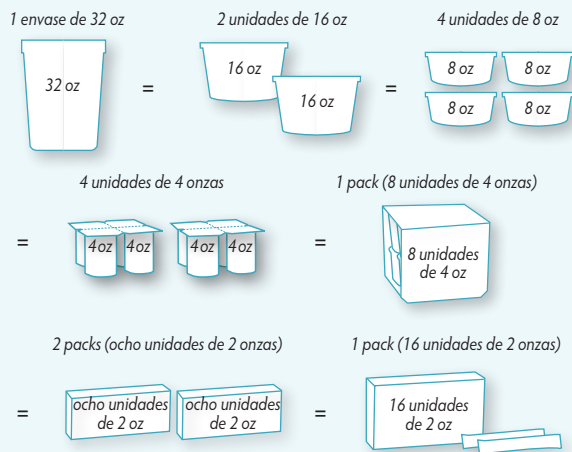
1 envase de 32 oz

32 oz

=

2 unidades de 16 oz

16 oz

16 oz

=

4 unidades de 8 oz

8 oz

8 oz

8 oz

8 oz

4 unidades de 4 onzas

=

4 oz

4 oz

4 oz

4 oz

=

1 pack (8 unidades de 4 onzas)

8 unidades de 4 oz

2 packs (ocho unidades de 2 onzas)

=

ocho unidades de 2 oz

ocho unidades de 2 oz

=

1 pack (16 unidades de 2 onzas)

16 unidades de 2 oz